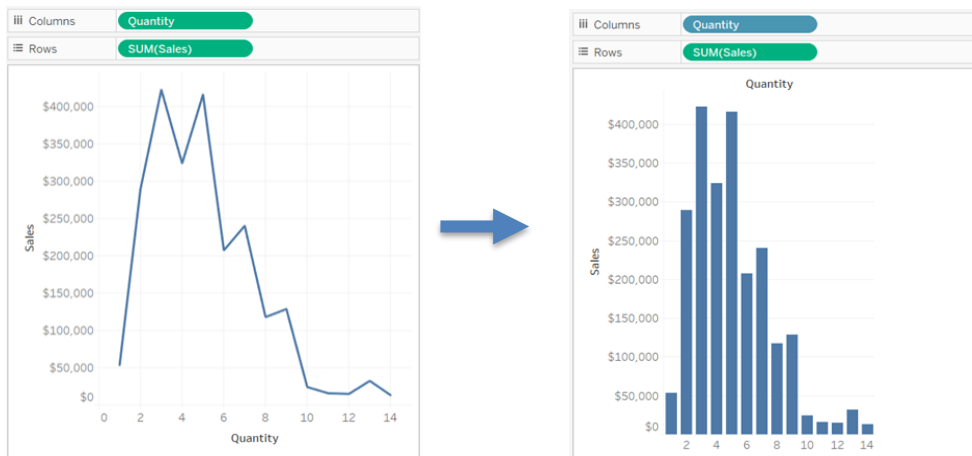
iii Columns Quantity
≡ Rows SUM(Sales)

$400,000
$350,000
$300,000
$250,000
$200,000
$150,000
$100,000
$50,000
$0
Sales
0 2 4 6 8 10 12 14
Quantity

iii Columns Quantity
≡ Rows SUM(Sales)

Quantity
$400,000
$350,000
$300,000
$250,000
$200,000
$150,000
$100,000
$50,000
$0
Sales
2 4 6 8 10 12 14